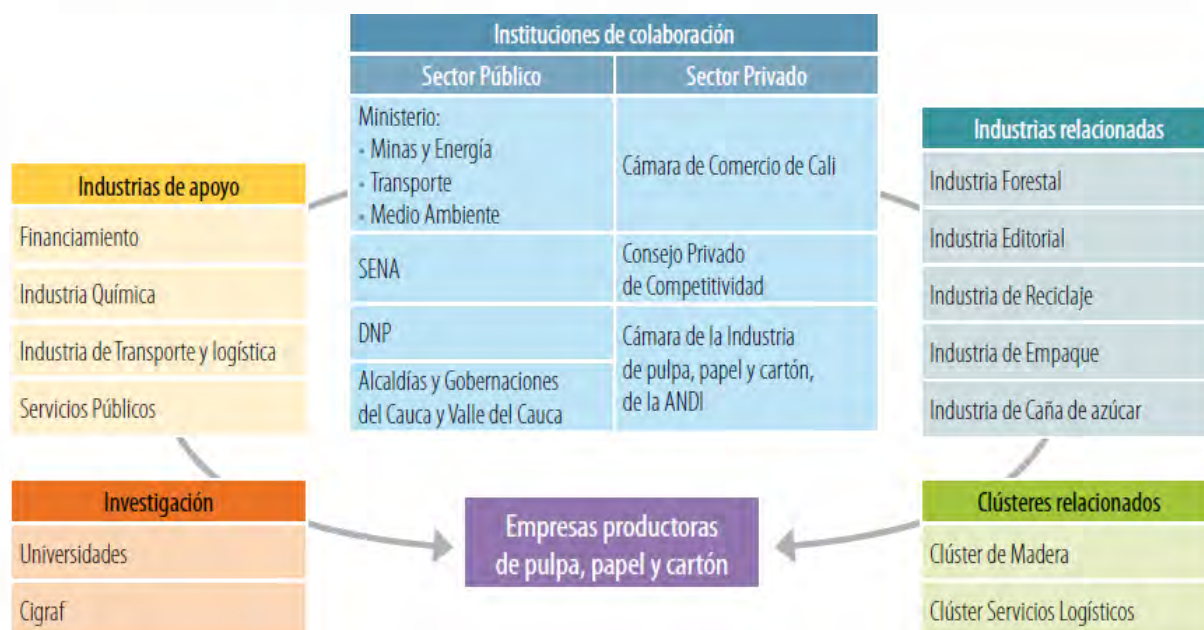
Instituciones de colaboración

| Sector Público | Sector Privado |
|---|---|
| Ministerio: - Minas y Energía - Transporte - Medio Ambiente | Cámara de Comercio de Cali |
| SENA | Consejo Privado de Competitividad |
| DNP | Cámara de la Industria de pulpa, papel y cartón, de la ANDI |
| Alcaldías y Gobernaciones del Cauca y Valle del Cauca | |

Industrias de apoyo
Financiamiento
Industria Química
Industria de Transporte y logística
Servicios Públicos

Industrias relacionadas
Industria Forestal
Industria Editorial
Industria de Reciclaje
Industria de Empaque
Industria de Caña de azúcar

Investigación
Universidades
Cigraf

Empresas productoras de pulpa, papel y cartón

Clústeres relacionados
Clúster de Madera
Clúster Servicios Logísticos